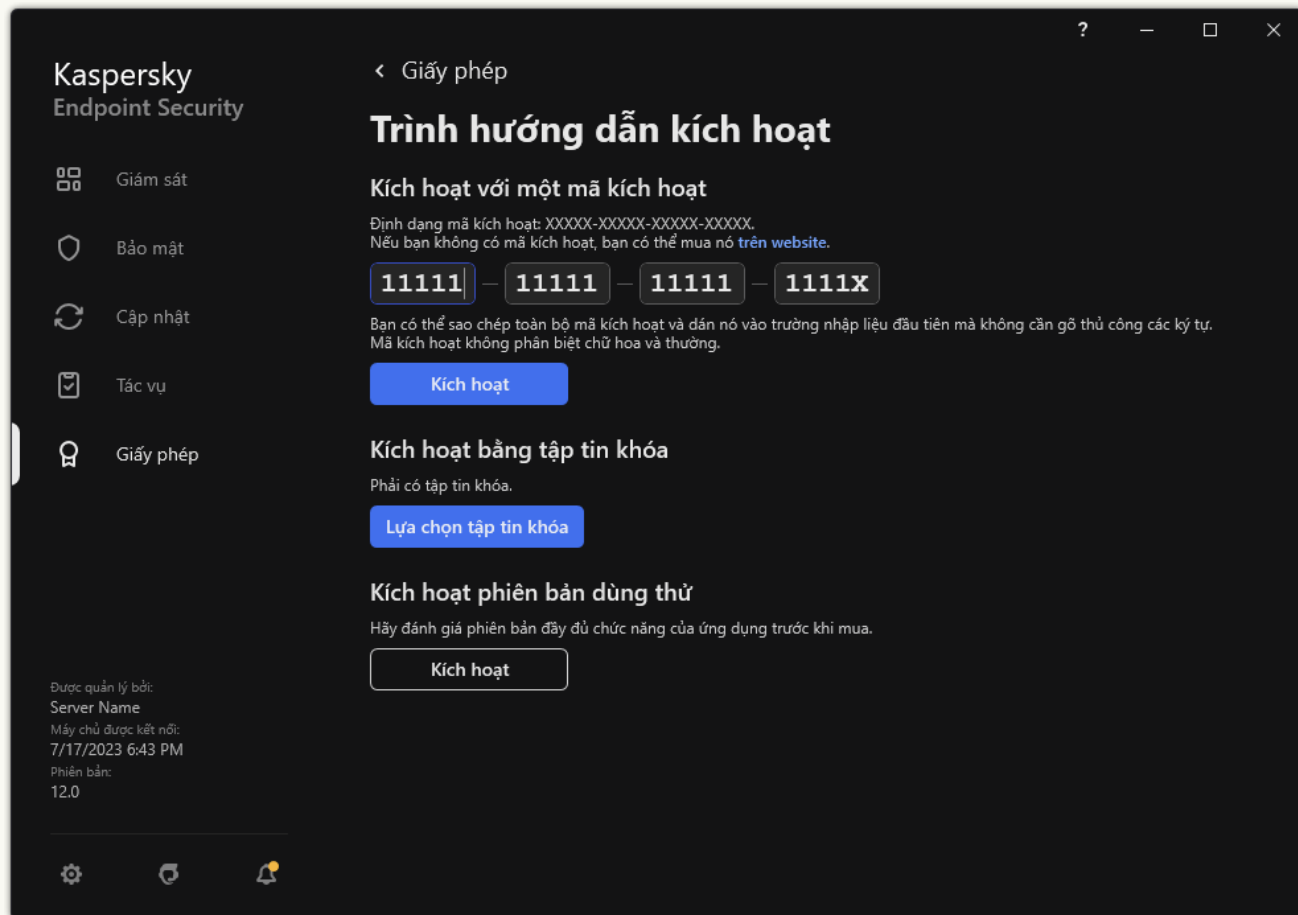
?

Kaspersky
Endpoint Security

Giám sát

Bảo mật

Cập nhật

Tác vụ

Giấy phép

Được quản lý bởi:
Server Name
Máy chủ được kết nối:
7/17/2023 6:43 PM
Phiên bản:
12.0

< Giấy phép

Trình hướng dẫn kích hoạt

Kích hoạt với một mã kích hoạt

Định dạng mã kích hoạt: XXXXX-XXXXX-XXXXX-XXXXX.
Nếu bạn không có mã kích hoạt, bạn có thể mua nó trên website.

11111 – 11111 – 11111 – 1111X

Bạn có thể sao chép toàn bộ mã kích hoạt và dán nó vào trường nhập liệu đầu tiên mà không cần gõ thủ công các ký tự.
Mã kích hoạt không phân biệt chữ hoa và thường.

Kích hoạt

Kích hoạt bằng tập tin khóa

Phải có tập tin khóa.

Lựa chọn tập tin khóa

Kích hoạt phiên bản dùng thử

Hãy đánh giá phiên bản đầy đủ chức năng của ứng dụng trước khi mua.

Kích hoạt